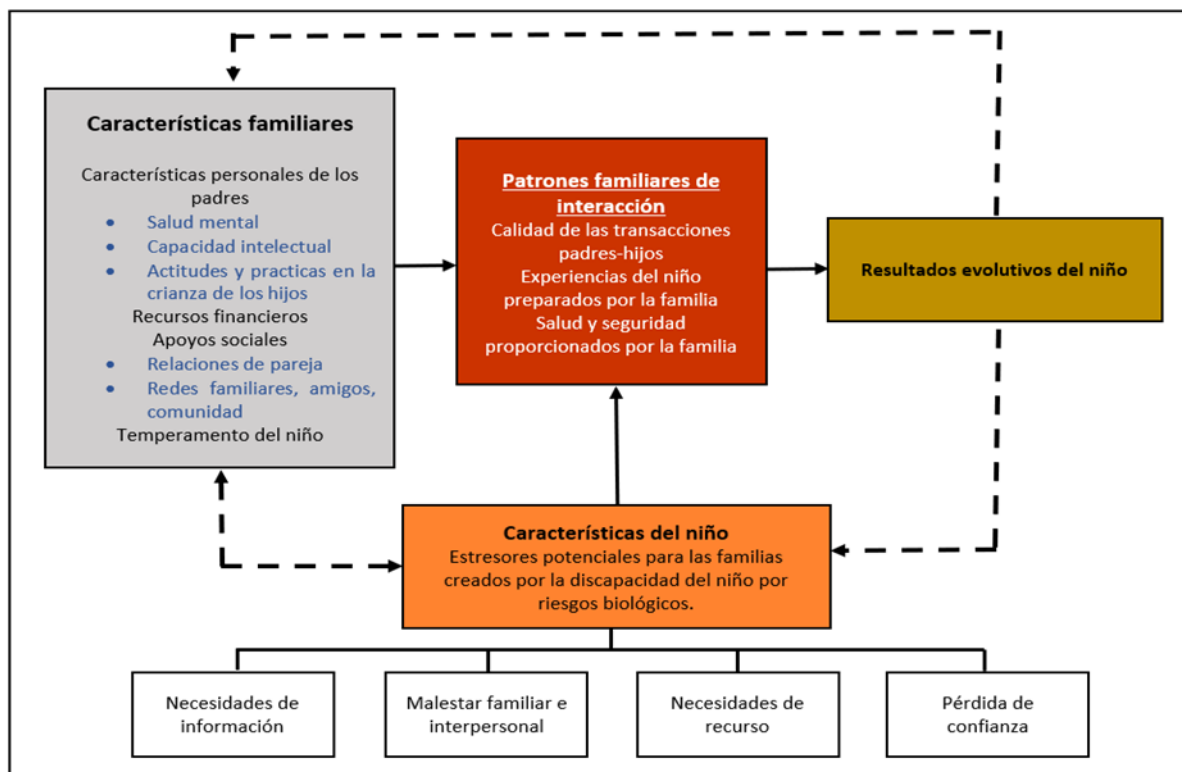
Características familiares

Características personales de los padres
• Salud mental
• Capacidad intelectual
• Actitudes y practicas en la crianza de los hijos
Recursos financieros
Apoyos sociales
• Relaciones de pareja
• Redes familiares, amigos, comunidad
Temperamento del niño

Patrones familiares de interacción
Calidad de las transacciones padres-hijos
Experiencias del niño preparados por la familia
Salud y seguridad proporcionados por la familia

Resultados evolutivos del niño

Características del niño
Estresores potenciales para las familias creados por la discapacidad del niño por riesgos biológicos.

Necesidades de información

Malestar familiar e interpersonal

Necesidades de recurso

Pérdida de confianza